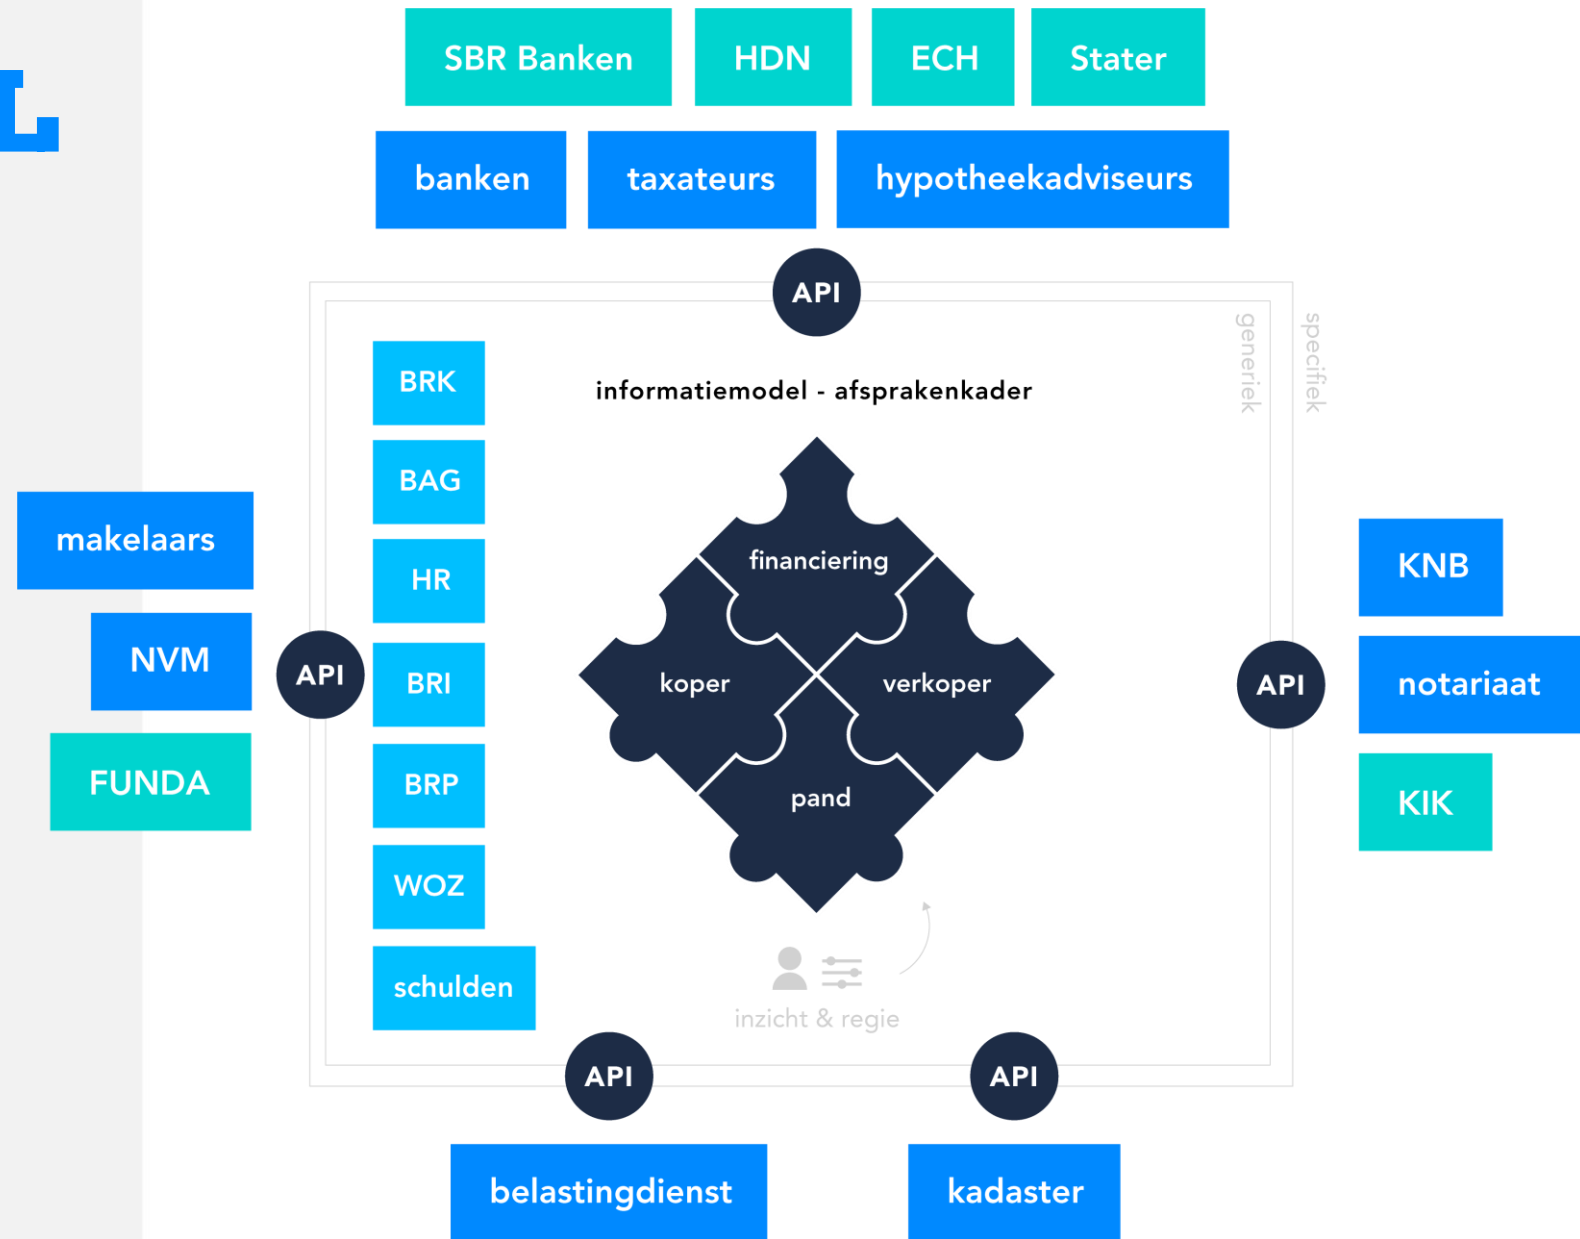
SBR Banken
HDN
ECH
Stater

banken
taxateurs
hypotheekadviseurs

API

generiek
specifiek

informatiemodel - afsprakenkader

BRK
BAG
HR
BRI
BRP
WOZ
schulden

financiering
koper
verkoper
pand

inzicht & regie

makelaars
NVM
FUNDA

API

KNB
notariaat
KIK

API

API
API

belastingdienst
kadaster